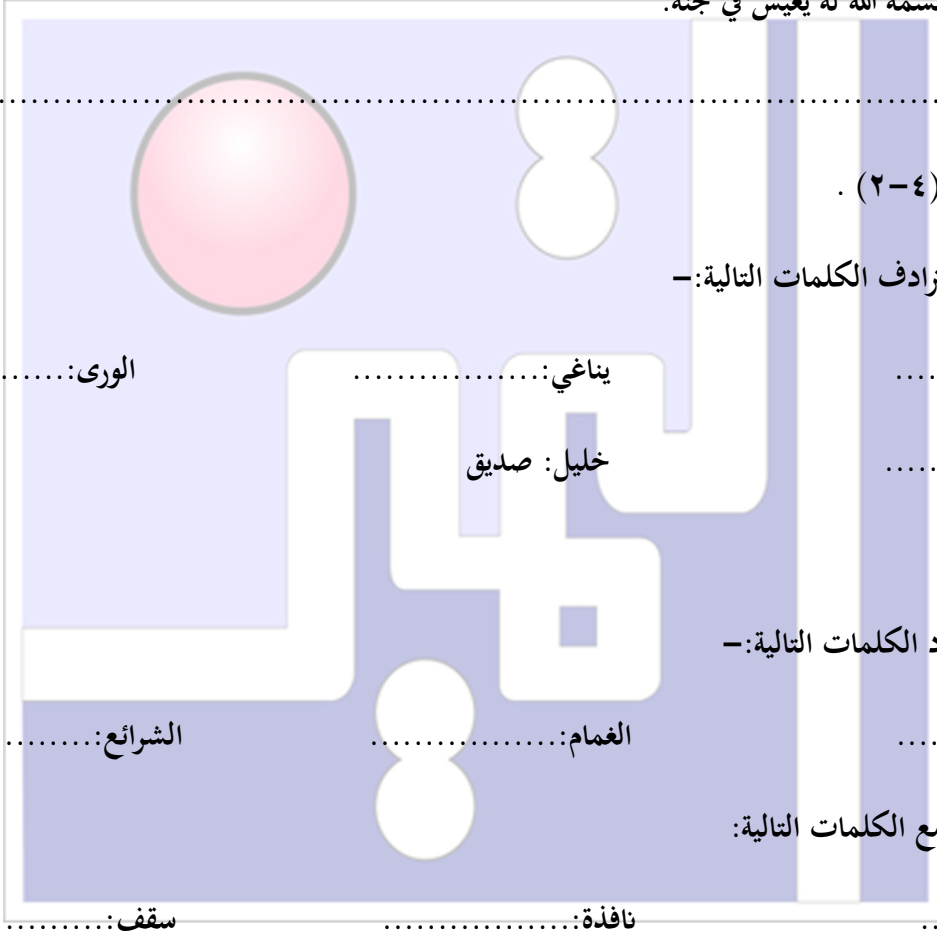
قسمة الله له يعيش في جنة.

..................................................................................................................

(٢-٤) .

رادف الكلمات التالية:-

.... يناغي:................ الورى:.......

.... خليل: صديق

د الكلمات التالية:-

.... الغمام:................ الشرائع:........

ع الكلمات التالية:

.. نافذة:................ سقف:.........